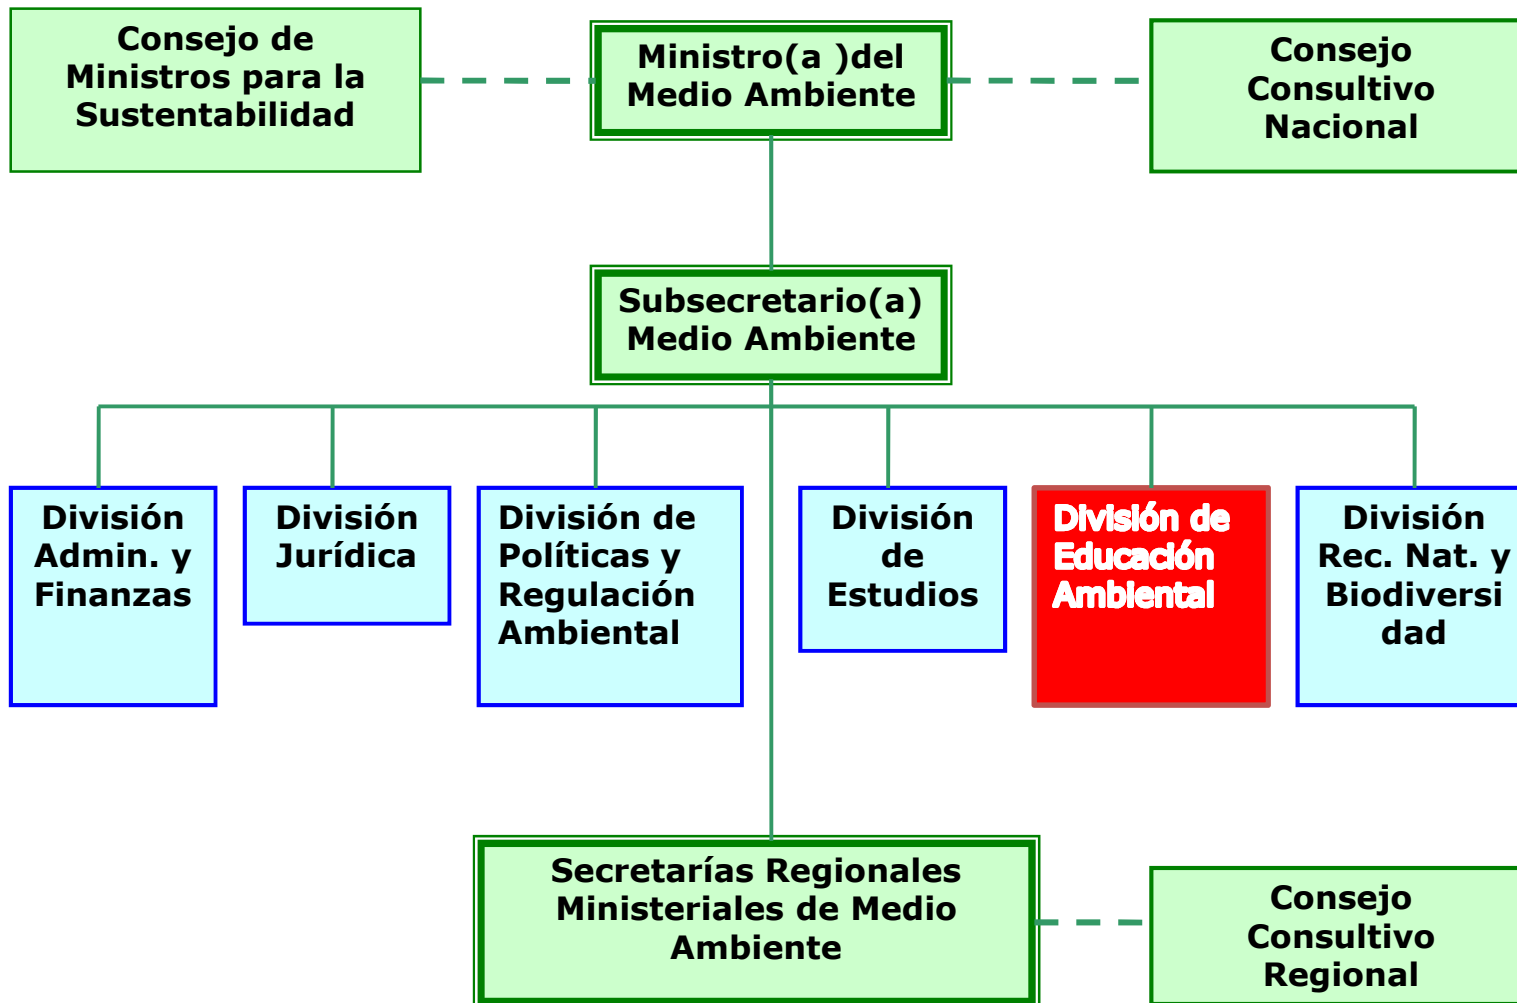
Consejo de Ministros para la Sustentabilidad

Ministro(a )del Medio Ambiente

Consejo Consultivo Nacional

Subsecretario(a) Medio Ambiente

División Admin. y Finanzas

División Jurídica

División de Políticas y Regulación Ambiental

División de Estudios

División de Educación Ambiental

División Rec. Nat. y Biodiversi dad

Secretarías Regionales Ministeriales de Medio Ambiente

Consejo Consultivo Regional